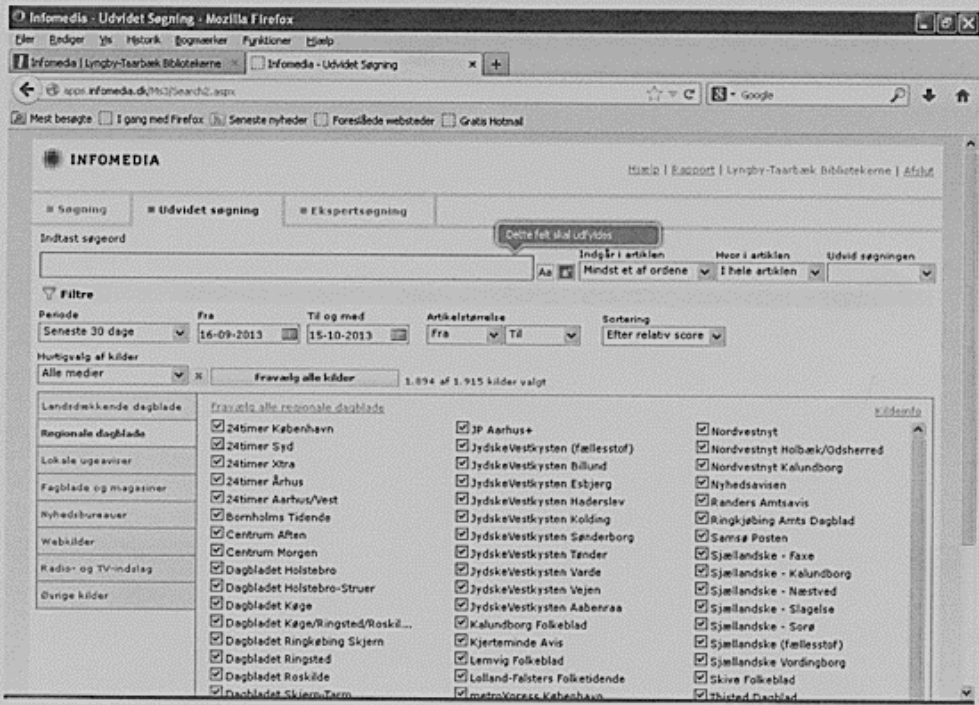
Infomedia - Udvidet Søgning - Mozilla Firefox

Filer Rediger Vis Historik Bogmærker Funktioner Hjælp

Infomedia | Lyngby-Taarbæk Bibliotekerne × Infomedia - Udvidet Søgning × +

apps.infomedia.dk/Ms3/Search2.aspx

Google

Mest besøgte I gang med Firefox Seneste nyheder Foreslåede websteder Gratis Hotmail

INFOMEDIA

Hjælp | Rapport | Lyngby-Taarbæk Bibliotekerne | Afslut

Søgning | Udvidet søgning | Ekspertsøgning

Indtast søgeord

Dette felt skal udfyldes

Indgår i artiklen: Mindst et af ordene
Hvor i artiklen: I hele artiklen
Udvid søgningen

Aa

Filtre

Periode: Seneste 30 dage
Fra: 16-09-2013
Til og med: 15-10-2013
Artikelstørrelse: Fra Til
Sortering: Efter relativ score

Hurtigvalg af kilder
Alle medier ×
Fravælg alle kilder
1.894 af 1.915 kilder valgt

Landsdækkende dagblade
Regionale dagblade
Lokale ugeaviser
Fagblade og magasiner
Nyhedsbureauer
Webkilder
Radio- og TV-indslag
Øvrige kilder

Fravælg alle regionale dagblade
Kildeinfo

24timer København
24timer Syd
24timer Xtra
24timer Århus
24timer Aarhus/Vest
Bornholms Tidende
Centrum Aften
Centrum Morgen
Dagbladet Holstebro
Dagbladet Holstebro-Struer
Dagbladet Køge
Dagbladet Køge/Ringsted/Roskil...
Dagbladet Ringkøbing Skjern
Dagbladet Ringsted
Dagbladet Roskilde
Dagbladet Skjern-Tarm

JP Aarhus+
JydskeVestkysten (fællesstof)
JydskeVestkysten Billund
JydskeVestkysten Esbjerg
JydskeVestkysten Haderslev
JydskeVestkysten Kolding
JydskeVestkysten Sønderborg
JydskeVestkysten Tønder
JydskeVestkysten Varde
JydskeVestkysten Vejen
JydskeVestkysten Aabenraa
Kalundborg Folkeblad
Kjerteminde Avis
Lemvig Folkeblad
Lolland-Falsters Folketidende
metroXpress København

Nordvestnyt
Nordvestnyt Holbæk/Odsherred
Nordvestnyt Kalundborg
Nyhedsavisen
Randers Amtsavis
Ringkjøbing Amts Dagblad
Samsø Posten
Sjællandske - Faxe
Sjællandske - Kalundborg
Sjællandske - Næstved
Sjællandske - Slagelse
Sjællandske - Sorø
Sjællandske (fællesstof)
Sjællandske Vordingborg
Skive Folkeblad
Thisted Dagblad